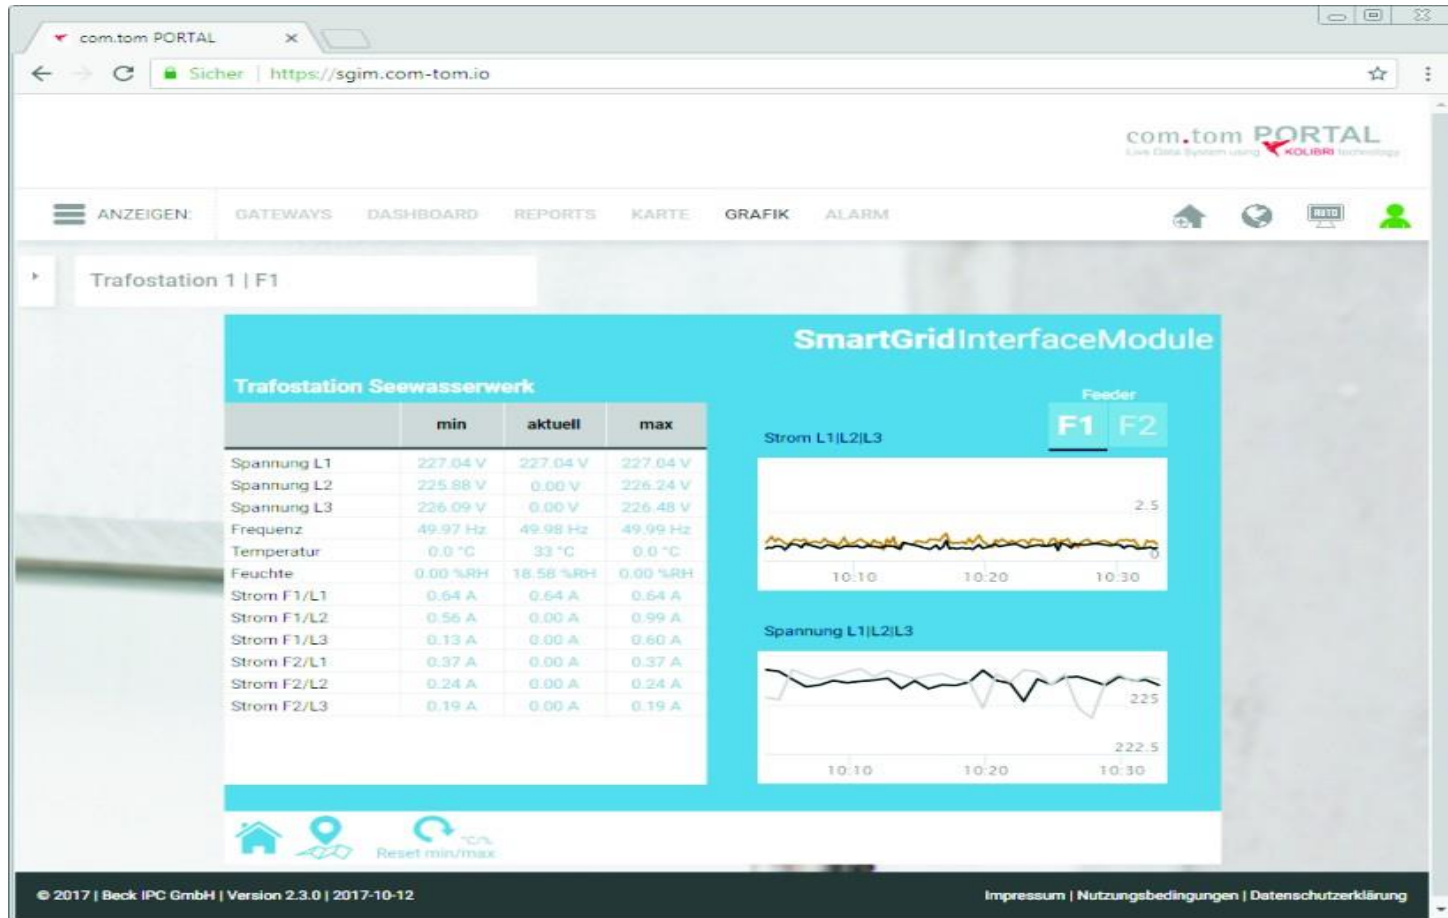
com.tom PORTAL ×

Sicher | https://sgim.com-tom.io

com.tom PORTAL
Live Data System using KOLIBRI technology

ANZEIGEN: GATEWAYS DASHBOARD REPORTS KARTE GRAFIK ALARM

Trafostation 1 | F1

SmartGridInterfaceModule

Trafostation Seewasserwerk

| | min | aktuell | max |
|---|---|---|---|
| Spannung L1 | 227.04 V | 227.04 V | 227.04 V |
| Spannung L2 | 225.88 V | 0.00 V | 226.24 V |
| Spannung L3 | 226.09 V | 0.00 V | 226.48 V |
| Frequenz | 49.97 Hz | 49.98 Hz | 49.99 Hz |
| Temperatur | 0.0 °C | 33 °C | 0.0 °C |
| Feuchte | 0.00 %RH | 18.58 %RH | 0.00 %RH |
| Strom F1/L1 | 0.64 A | 0.64 A | 0.64 A |
| Strom F1/L2 | 0.56 A | 0.00 A | 0.99 A |
| Strom F1/L3 | 0.13 A | 0.00 A | 0.60 A |
| Strom F2/L1 | 0.37 A | 0.00 A | 0.37 A |
| Strom F2/L2 | 0.24 A | 0.00 A | 0.24 A |
| Strom F2/L3 | 0.19 A | 0.00 A | 0.19 A |

Feeder
F1 F2

Strom L1|L2|L3
2.5
0
10:10 10:20 10:30

Spannung L1|L2|L3
225
222.5
10:10 10:20 10:30

°C/% Reset min/max

© 2017 | Beck IPC GmbH | Version 2.3.0 | 2017-10-12

Impressum | Nutzungsbedingungen | Datenschutzerklärung